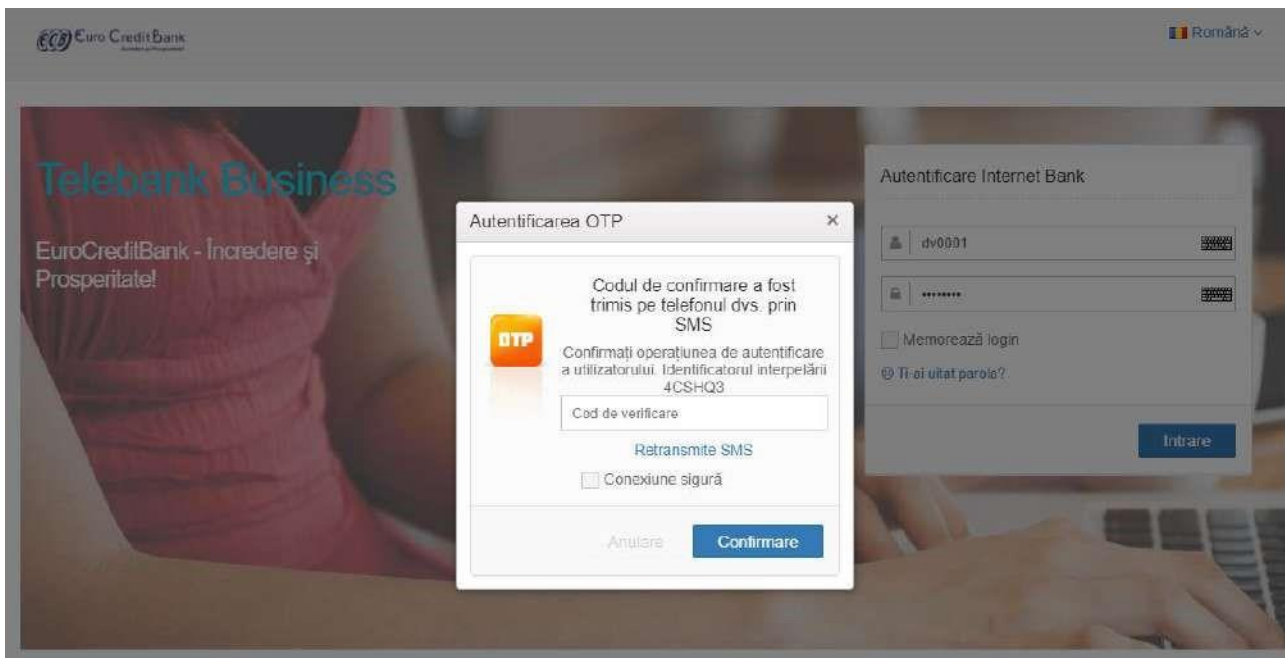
Euro Credit Bank

Română

Telebank Business

EuroCreditBank - Încredere și Prosperitate!

Autentificare Internet Bank

dv0001

••••••••

Memorează login

Ți-ai uitat parola?

Intrare

Autentificarea OTP

×

OTP

Codul de confirmare a fost trimis pe telefonul dvs. prin SMS

Confirmați operațiunea de autentificare a utilizatorului. Identificatorul interpelării 4CSHQ3

Cod de verificare

Retransmite SMS

Conexiune sigură

Anulare

Confirmare